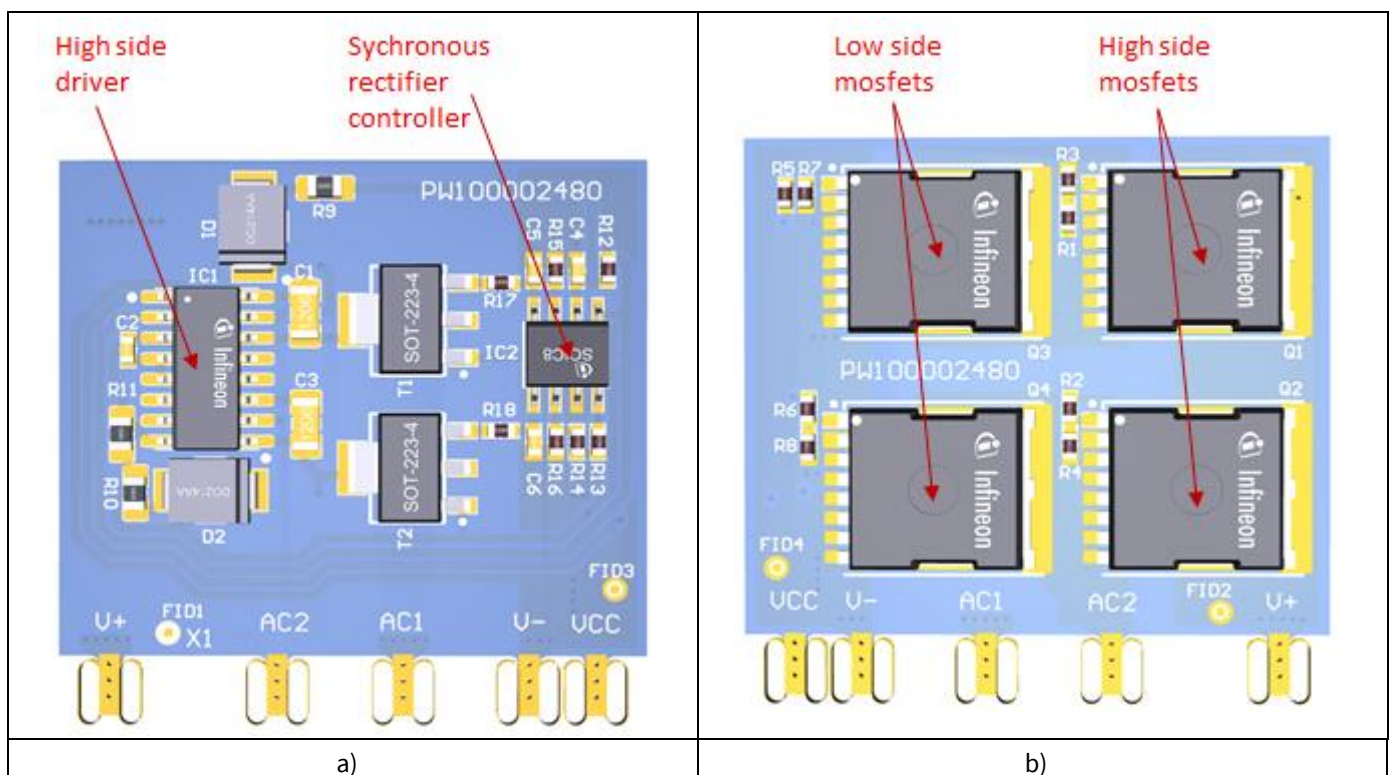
High side driver

Sychronous rectifier controller

PW100002480

D1

R9

IC1

C1

C5 R15 C4 R12

Infineon

C2

SOT-223-4

R17

IC2

SOIC8

R11

C3

T1

R18

SOT-223-4

C6 R16 R14 R13

R10

D2

T2

FID3

V+

FID1

X1

AC2

AC1

V-

VCC

a)

Low side mosfets

High side mosfets

R5 R7

R3

Infineon

Infineon

R1

Q3

Q1

PW100002480

Q4

R2

Q2

R6

R8

Infineon

Infineon

R4

FID4

VCC

V-

AC1

AC2

FID2

V+

b)